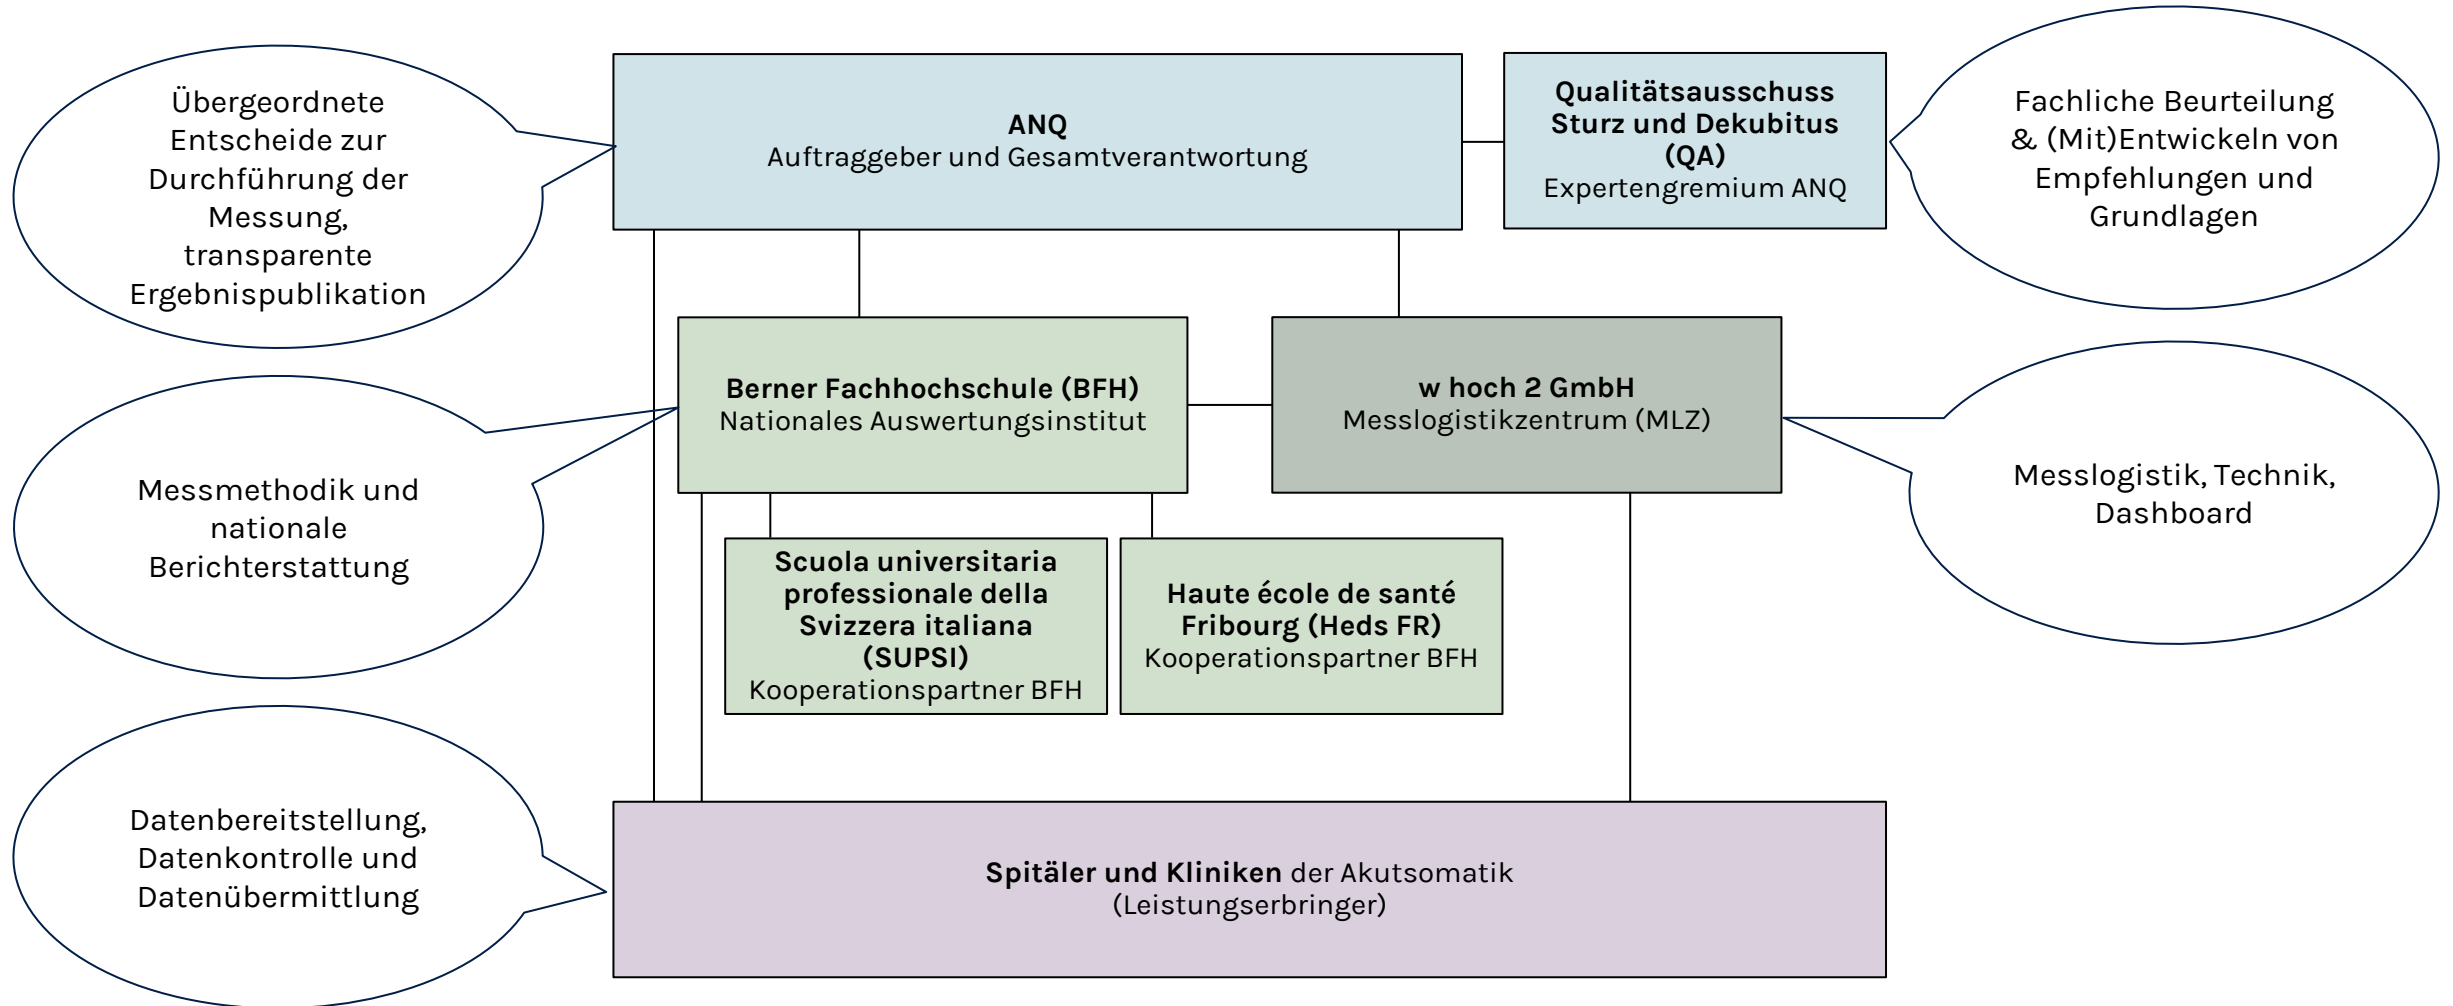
Übergeordnete Entscheide zur Durchführung der Messung, transparente Ergebnispublikation

ANQ
Auftraggeber und Gesamtverantwortung

Qualitätsausschuss Sturz und Dekubitus (QA)
Expertengremium ANQ

Fachliche Beurteilung & (Mit)Entwickeln von Empfehlungen und Grundlagen

Messmethodik und nationale Berichterstattung

Berner Fachhochschule (BFH)
Nationales Auswertungsinstitut

w hoch 2 GmbH
Messlogistikzentrum (MLZ)

Messlogistik, Technik, Dashboard

Scuola universitaria professionale della Svizzera italiana (SUPSI)
Kooperationspartner BFH

Haute école de santé Fribourg (Heds FR)
Kooperationspartner BFH

Datenbereitstellung, Datenkontrolle und Datenübermittlung

Spitäler und Kliniken der Akutsomatik
(Leistungserbringer)